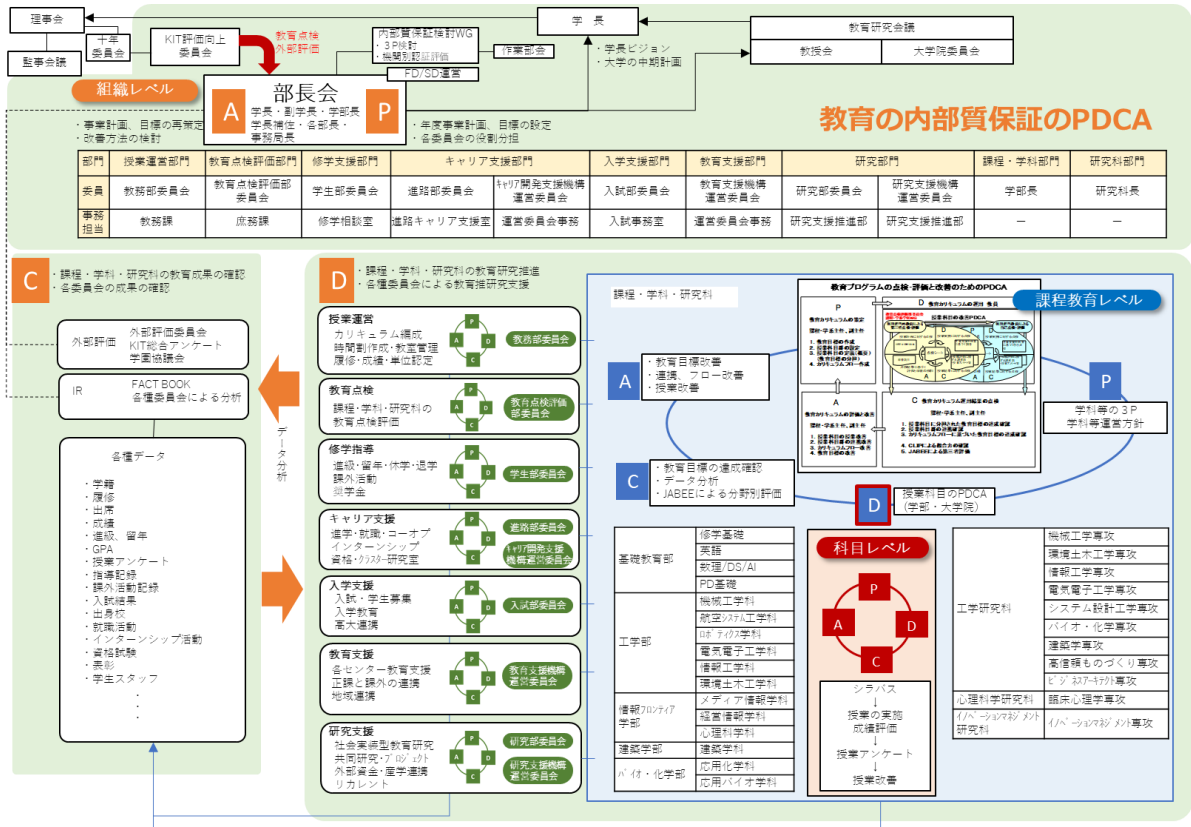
理事会

監事会議

十年委員会

KIT評価向上委員会

教育点検外部評価

内部質保証検討WG
・3P検討
・機関別認証評価

作業部会

学　長

教育研究会議

教授会

大学院委員会

・学長ビジョン
・大学の中期計画

FD/SD連営

組織レベル

部長会
学長・副学長・学部長
学長補佐・各部長・
事務局長

A

P

・事業計画、目標の再策定
・改善方法の検討

・年度事業計画、目標の設定
・各委員会の役割分担

教育の内部質保証のPDCA

| 部門 | 教学運営部門 | 教育点検評価部門 | 修学支援部門 | キャリア支援部門 | | 入学支援部門 | 教育支援部門 | 研究部門 | | 課程・学科部門 | 研究科部門 |
|---|---|---|---|---|---|---|---|---|---|---|---|
| 委員 | 教務部委員会 | 教育点検評価部委員会 | 学生部委員会 | 進路部委員会 | ｷｬﾘｱ開発支援機構運営委員会 | 入試部委員会 | 教育支援機構運営委員会 | 研究部委員会 | 研究支援機構運営委員会 | 学部長 | 研究科長 |
| 事務担当 | 教務課 | 庶務課 | 修学相談室 | 進路キャリア支援室 | 運営委員会事務 | 入試事務室 | 運営委員会事務 | 研究支援推進部 | 研究支援推進部 | ー | ー |

C
・課程・学科・研究科の教育成果の確認
・各委員会の成果の確認

外部評価
外部評価委員会
KIT総合アンケート
学園協議会

IR
FACT BOOK
各種委員会による分析

各種データ

・学籍
・履修
・出席
・成績
・進級、留年
・GPA
・授業アンケート
・指導記録
・課外活動記録
・入試結果
・出身校
・就職活動
・インターンシップ活動
・資格試験
・表彰
・学生スタッフ
・
・
・

データ分析

D
・課程・学科・研究科の教育研究推進
・各委員会による教育推研究支援

授業運営
カリキュラム構成
時間割作成・教室管理
履修・成績・単位認定
教務部委員会

教育点検
課程・学科・研究科の
教育点検評価
教育点検評価部委員会

修学指導
進級・留年・休学・退学
課外活動
奨学金
学生部委員会

キャリア支援
進学・就職・コーオプ
インターンシップ
資格・ｸﾘｴｲﾀｰ研究室
進路部委員会
ｷｬﾘｱ開発支援機構運営委員会

入学支援
入試・学生募集
入学教育
高大連携
入試部委員会

教育支援
各センター教育支援
正課と課外の連携
地域連携
教育支援機構運営委員会

研究支援
社会実装型教育研究
共同研究・ﾌﾟﾛｼﾞｪｸﾄ
外部資金・産学連携
リカレント
研究部委員会
研究支援機構運営委員会

P A D C

課程・学科・研究科

教育プログラムの点検・評価と改善のためのPDCA

課程教育レベル

A
・教育目標改善
・連携、フロー改善
・授業改善

P
学科等の３P
学科等運営方針

C
・教育目標の達成確認
・データ分析
・JABEEによる分野別評価

D
授業科目のPDCA
（学部・大学院）

科目レベル

P
A
D
C

シラバス
↓
授業の実施
成績評価
↓
授業アンケート
↓
授業改善

| 基礎教育部 | 修学基礎 |
|---|---|
| | 英語 |
| | 数理/DS/AI |
| | PD基礎 |
| 工学部 | 機械工学科 |
| | 航空ｼｽﾃﾑ工学科 |
| | ﾛﾎﾞﾃｨｸｽ学科 |
| | 電気電子工学科 |
| | 情報工学科 |
| | 環境土木工学科 |
| 情報ﾌﾛﾝﾃｨｱ学部 | メディア情報学科 |
| | 経営情報学科 |
| | 心理科学科 |
| 建築学部 | 建築学科 |
| ﾊﾞｲｵ・化学部 | 応用化学科 |
| | 応用バイオ学科 |

| 工学研究科 | 機械工学専攻 |
|---|---|
| | 環境土木工学専攻 |
| | 情報工学専攻 |
| | 電気電子工学専攻 |
| | システム設計工学専攻 |
| | バイオ・化学専攻 |
| | 建築学専攻 |
| | 高信頼ものづくり専攻 |
| | ﾋﾞｼﾞﾈｽｱｰｷﾃｸﾄ専攻 |
| 心理科学研究科 | 臨床心理学専攻 |
| ｲﾉﾍﾞｰｼｮﾝﾏﾈｼﾞﾒﾝﾄ研究科 | ｲﾉﾍﾞｰｼｮﾝﾏﾈｼﾞﾒﾝﾄ専攻 |